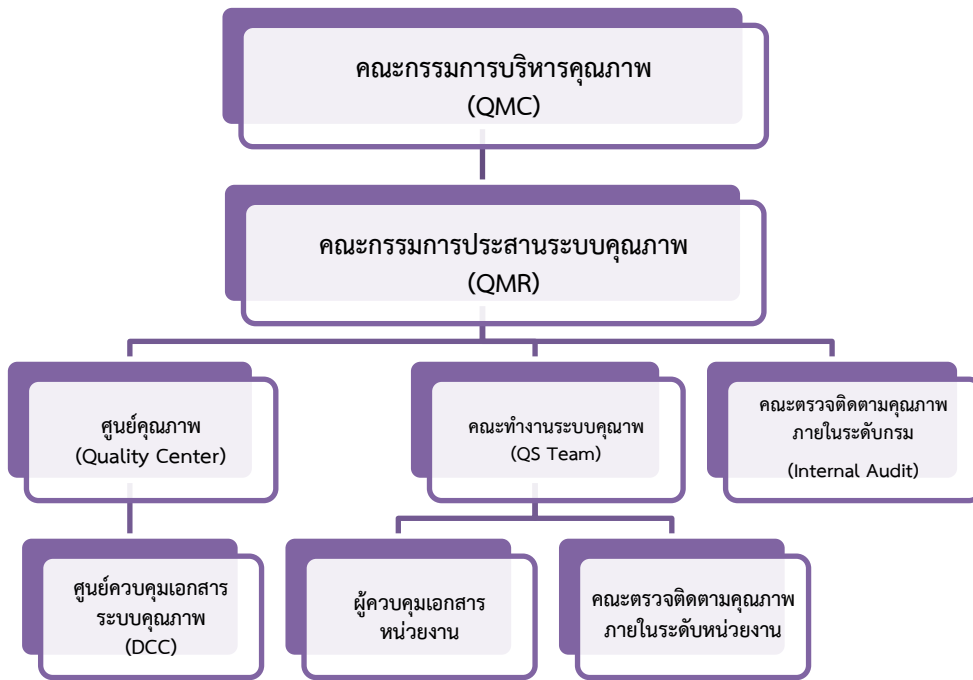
คณะกรรมการบริหารคุณภาพ
(QMC)

คณะกรรมการประสานระบบคุณภาพ
(QMR)

ศูนย์คุณภาพ
(Quality Center)

คณะทำงานระบบคุณาพ
(QS Team)

คณะตรวจติดตามคุณภาพ
ภายในระดับกรม
(Internal Audit)

ศูนย์ควบคุมเอกสาร
ระบบคุณภาพ
(DCC)

ผู้ควบคุมเอกสาร
หน่วยงาน

คณะตรวจติดตามคุณภาพ
ภายในระดับหน่วยงาน